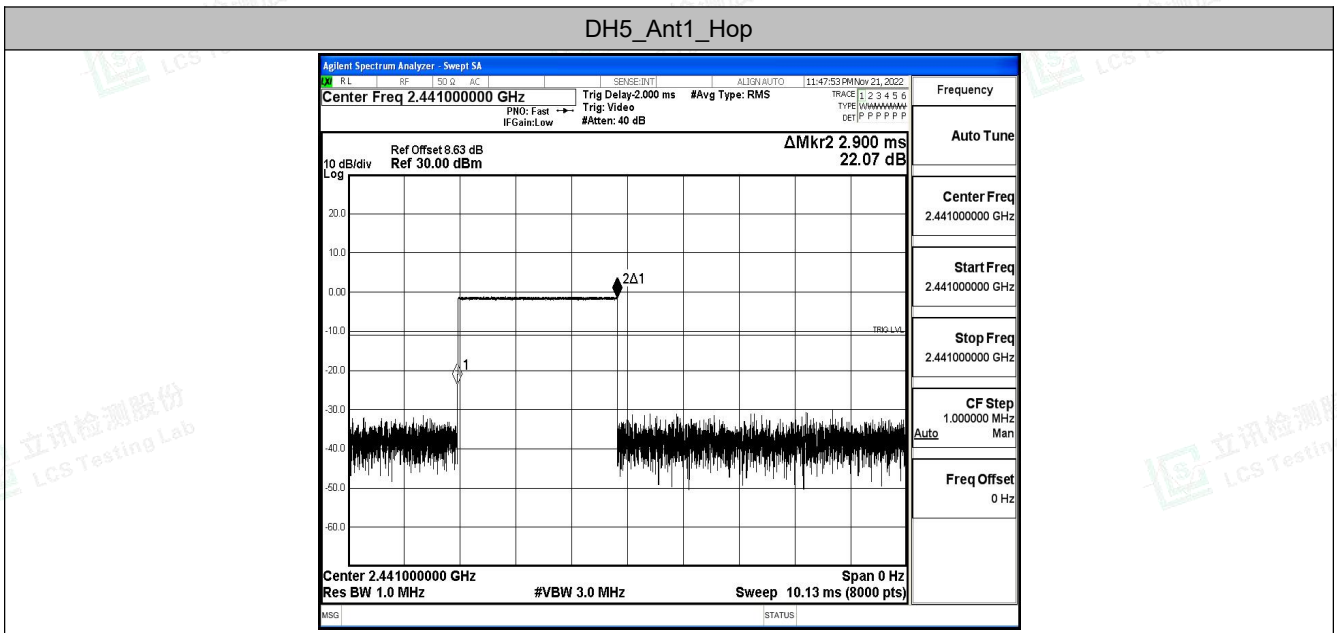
DH5_Ant1_Hop

Agilent Spectrum Analyzer - Swept SA
LXI RL RF 50 Ω AC SENSE:INT ALIGN AUTO 11:47:53 PM Nov 21, 2022
Center Freq 2.441000000 GHz
PNO: Fast
IFGain:Low
Trig Delay-2.000 ms
Trig: Video
#Atten: 40 dB
#Avg Type: RMS
TRACE 1 2 3 4 5 6
TYPE WWWWWW
DET P P P P P P

Frequency

Ref Offset 8.63 dB
10 dB/div Ref 30.00 dBm
Log
ΔMkr2 2.900 ms
22.07 dB

20.0
10.0
0.00
-10.0
-20.0
-30.0
-40.0
-50.0
-60.0

2Δ1
1
TRIG LVL

Center 2.441000000 GHz
Res BW 1.0 MHz
#VBW 3.0 MHz
Span 0 Hz
Sweep 10.13 ms (8000 pts)

Auto Tune

Center Freq
2.441000000 GHz

Start Freq
2.441000000 GHz

Stop Freq
2.441000000 GHz

CF Step
1.000000 MHz
Auto Man

Freq Offset
0 Hz

MSG
STATUS

立讯检测股份 LCS Testing Lab
立讯检测股份 LCS Testing Lab